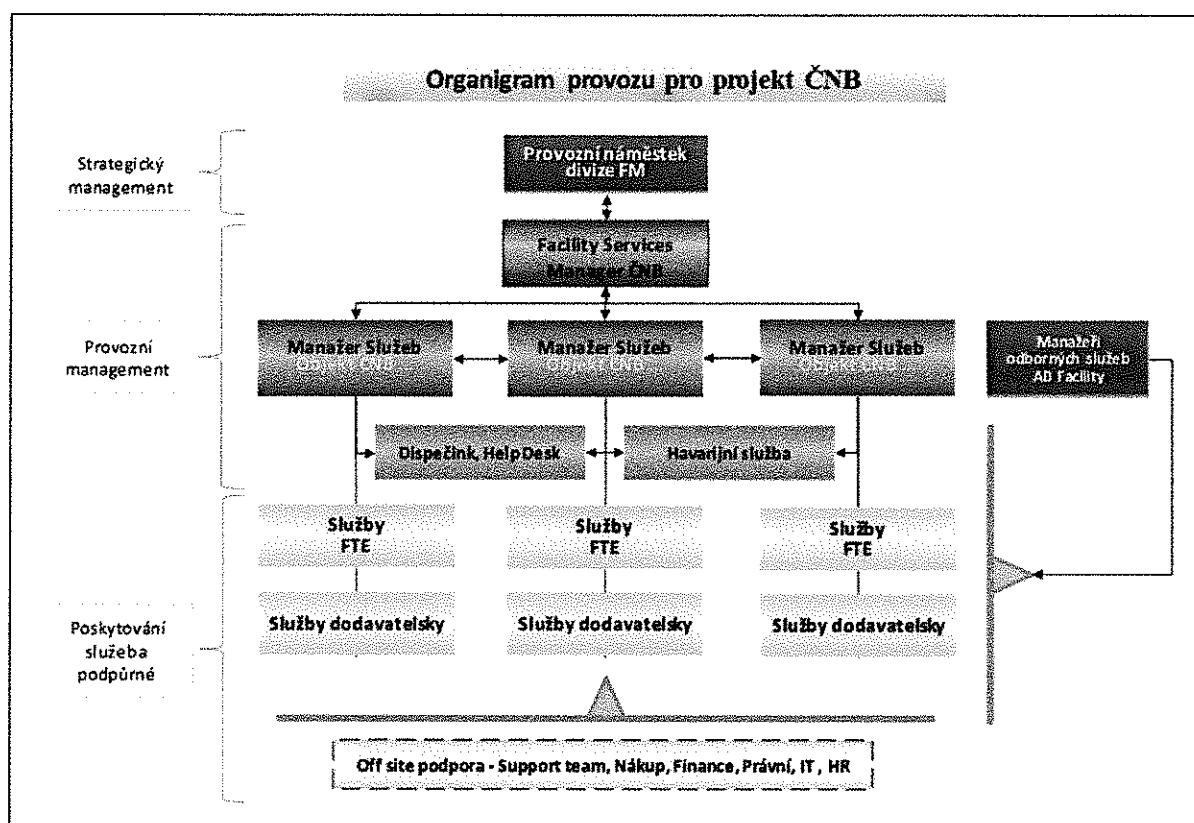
Organigram provozu pro projekt ČNB

Strategický management

Provozní náměstek divize FM

Facility Services Manager ČNB

Provozní management

Manažer Služeb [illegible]

Manažer Služeb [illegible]

Manažer Služeb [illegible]

Manažeři odborných služeb AD Facility

Dispečink, HelpDesk

Havarijní služba

Služby FTE

Služby FTE

Služby FTE

Služby dodavatelsky

Služby dodavatelsky

Služby dodavatelsky

Poskytování služeba podpůrné

Off site podpora - Support team, Nákup, Finance, Právní, IT, HR